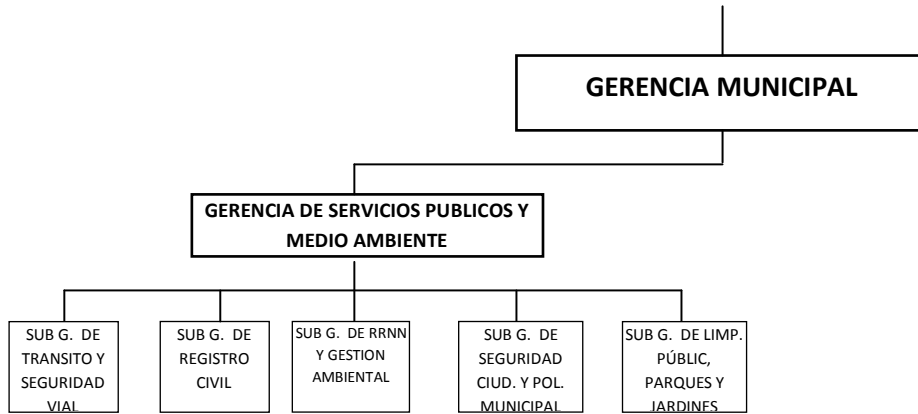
GERENCIA MUNICIPAL

GERENCIA DE SERVICIOS PUBLICOS Y MEDIO AMBIENTE

SUB G. DE TRANSITO Y SEGURIDAD VIAL

SUB G. DE REGISTRO CIVIL

SUB G. DE RRNN Y GESTION AMBIENTAL

SUB G. DE SEGURIDAD CIUD. Y POL. MUNICIPAL

SUB G. DE LIMP. PÚBLIC, PARQUES Y JARDINES